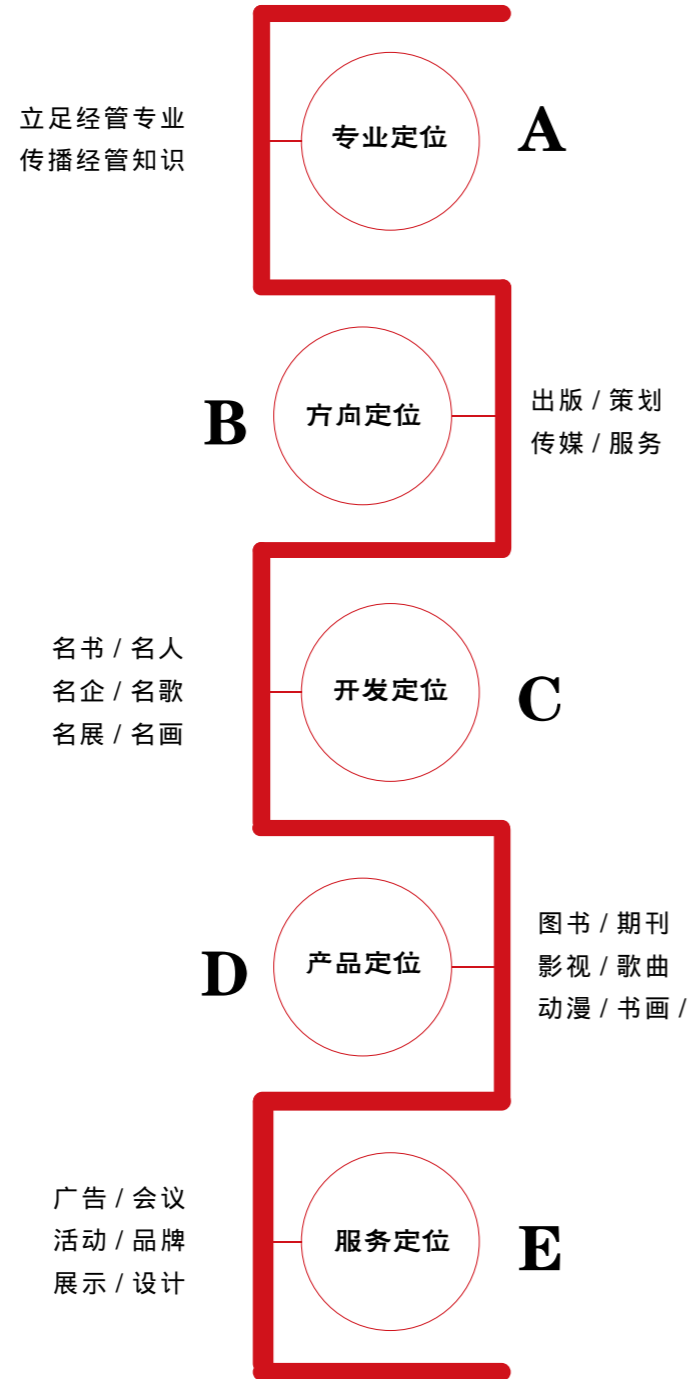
立足经管专业
传播经管知识

专业定位

A

B

方向定位

出版 / 策划
传媒 / 服务

名书 / 名人
名企 / 名歌
名展 / 名画

开发定位

C

D

产品定位

图书 / 期刊
影视 / 歌曲
动漫 / 书画 /

广告 / 会议
活动 / 品牌
展示 / 设计

服务定位

E